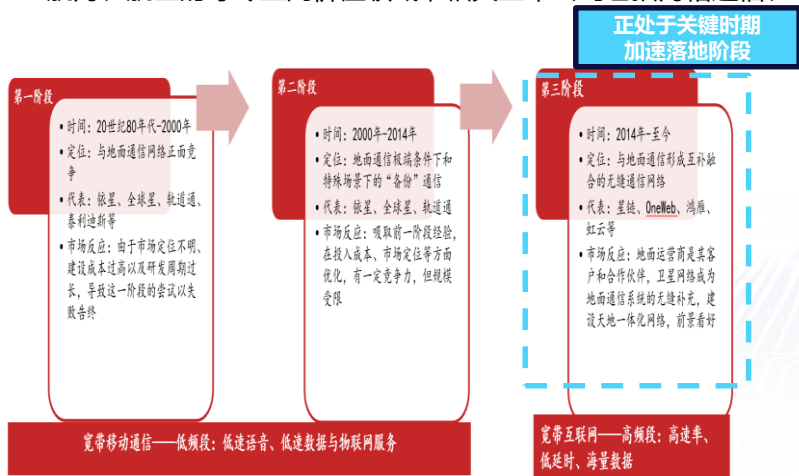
正处于关键时期
加速落地阶段

第一阶段

• 时间：20世纪80年代-2000年
• 定位：与地面通信网络正面竞争
• 代表：铱星、全球星、轨道通、泰利迪斯等
• 市场反应：由于市场定位不明、建设成本过高以及研发周期过长，导致这一阶段的尝试以失败告终

第二阶段

• 时间：2000年-2014年
• 定位：地面通信极端条件下和特殊场景下的"备份"通信
• 代表：铱星、全球星、轨道通
• 市场反应：吸取前一阶段经验，在投入成本、市场定位等方面优化，有一定竞争力，但规模受限

第三阶段

• 时间：2014年-至今
• 定位：与地面通信形成互补融合的无缝通信网络
• 代表：星链、OneWeb、鸿雁、虹云等
• 市场反应：地面运营商是其客户和合作伙伴，卫星网络成为地面通信系统的无缝补充，建设天地一体化网络，前景看好

宽带移动通信——低频段：低速语音、低速数据与物联网服务

宽带互联网——高频段：高速率、低延时、海量数据